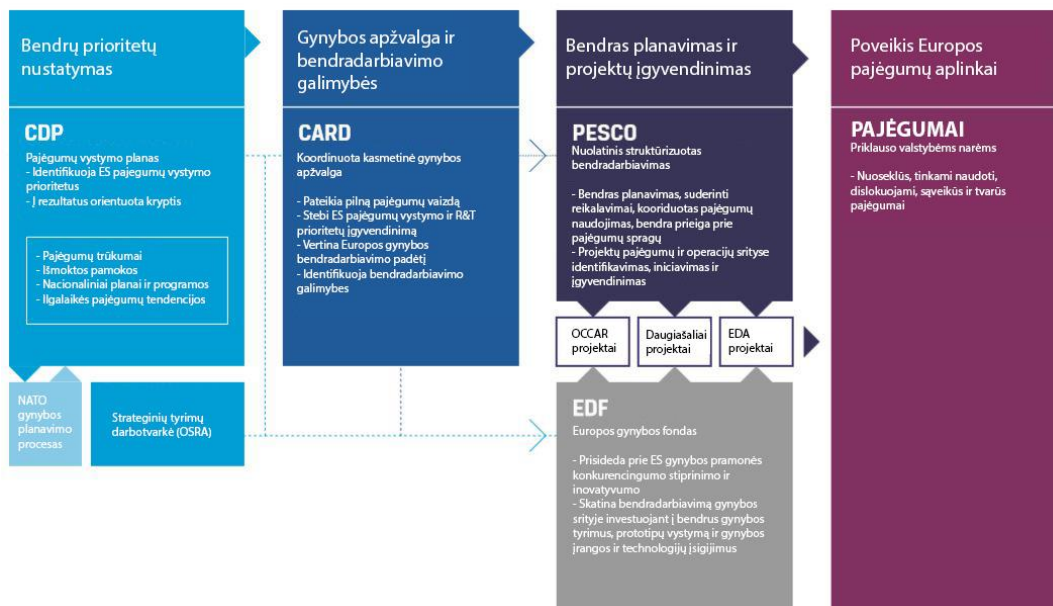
Bendrų prioritetų nustatymas

CDP

Pajėgumų vystymo planas
- Identifikuoja ES pajėgumų vystymo prioritetus
- Į rezultatus orientuota kryptis

- Pajėgumų trūkumai
- Išmoktos pamokos
- Nacionaliniai planai ir programos
- Ilgalaikės pajėgumų tendencijos

NATO gynybos planavimo procesas

Strateginių tyrimų darbotvarkė (OSRA)

Gynybos apžvalga ir bendradarbiavimo galimybės

CARD

Koordinuota kasmetinė gynybos apžvalga

- Pateikia pilną pajėgumų vaizdą
- Stebi ES pajėgumų vystymo ir R&T prioritetų įgyvendinimą
- Vertina Europos gynybos bendradarbiavimo padėtį
- Identifikuoja bendradarbiavimo galimybes

Bendras planavimas ir projektų įgyvendinimas

PESCO

Nuolatinis struktūrizuotas bendradarbiavimas

- Bendras planavimas, suderinti reikalavimai, kooriduotas pajėgumų naudojimas, bendra prieiga prie pajėgumų spragų
- Projektų pajėgumų ir operacijų srityse identifikavimas, iniciavimas ir įgyvendinimas

OCCAR projektai

Daugiašaliai projektai

EDA projektai

EDF

Europos gynybos fondas

- Prisideda prie ES gynybos pramonės konkurencingumo stiprinimo ir inovatyvumo
- Skatina bendradarbiavimą gynybos srityje investuojant į bendrus gynybos tyrimus, prototipų vystymą ir gynybos įrangos ir technologijų įsigijimus

Poveikis Europos pajėgumų aplinkai

PAJĖGUMAI

Priklauso valstybėms narėms

- Nuoseklūs, tinkami naudoti, dislokuojami, sąveikūs ir tvarūs pajėgumai